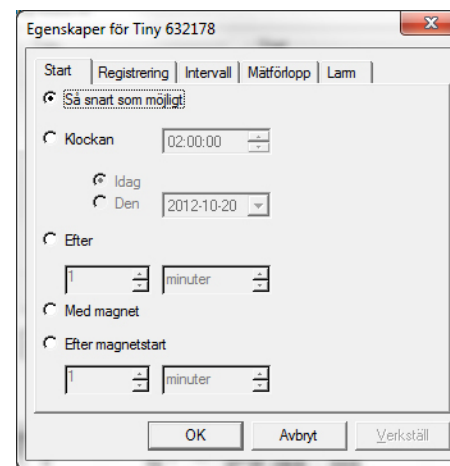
Egenskaper för Tiny 632178

Start | Registrering | Intervall | Mätförlopp | Larm

Så snart som möjligt

Klockan 02:00:00

Idag

Den 2012-10-20

Efter

1 minuter

Med magnet

Efter magnetstart

1 minuter

OK Avbryt Verkställ